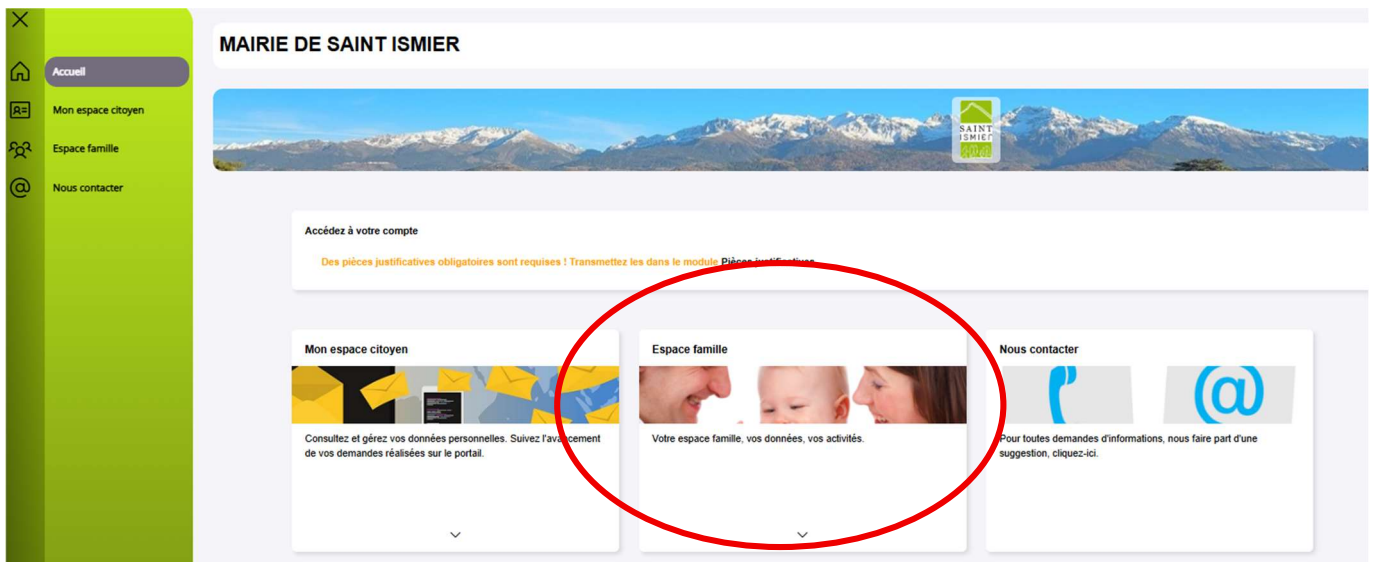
Accueil

Mon espace citoyen

Espace famille

Nous contacter

MAIRIE DE SAINT ISMIER

SAINT ISMIER

Accédez à votre compte

Des pièces justificatives obligatoires sont requises ! Transmettez les dans le module Pièces justificatives

Mon espace citoyen

Consultez et gérez vos données personnelles. Suivez l'avancement de vos demandes réalisées sur le portail.

Espace famille

Votre espace famille, vos données, vos activités.

Nous contacter

Pour toutes demandes d'informations, nous faire part d'une suggestion, cliquez-ici.